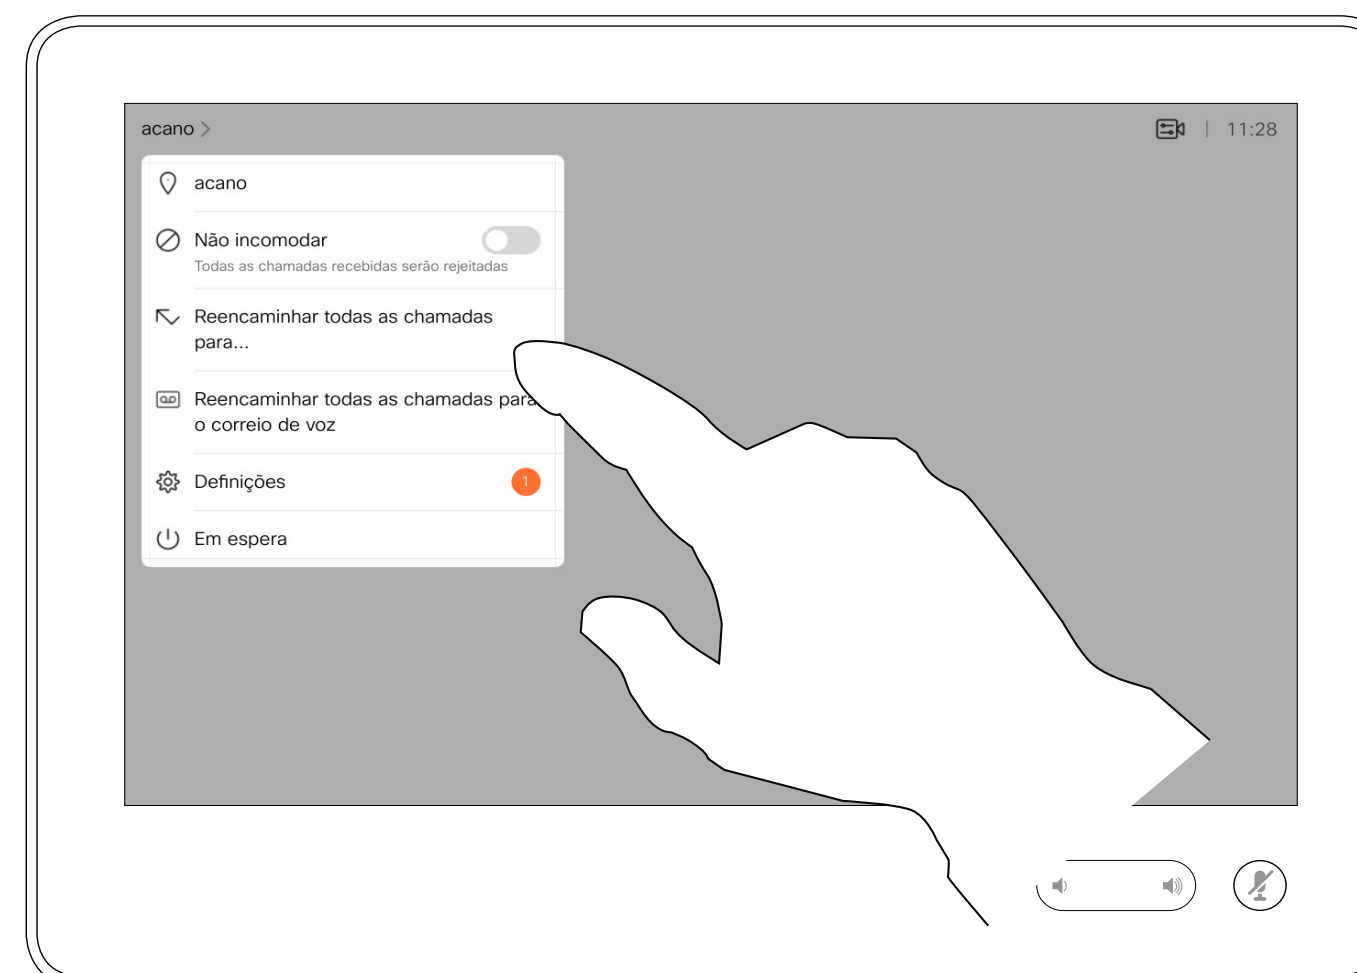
acano >

11:28

acano

Não incomodar

Todas as chamadas recebidas serão rejeitadas

Reencaminhar todas as chamadas para...

Reencaminhar todas as chamadas para o correio de voz

Definições

1

Em espera